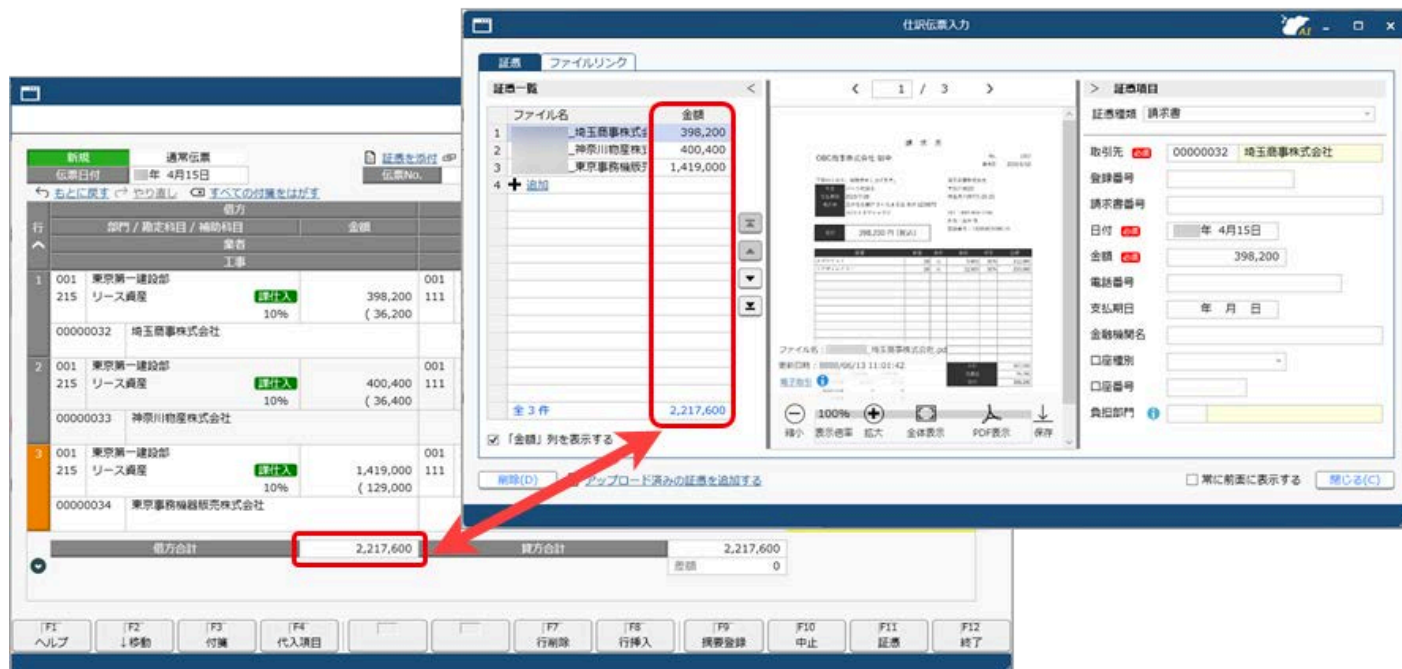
新規　通常伝票　証憑を添付
伝票日付　年 4月15日　伝票No.
もとに戻す　やり直し　すべての付箋をはがす

| 行 | 借方 | 金額 |
|---|---|---|
| | 部門 / 勘定科目 / 補助科目 | |
| | 業者 | |
| | 工事 | |
| 1 | 001 東京第一建設部 215 リース資産 課仕入 10% 00000032 埼玉商事株式会社 | 398,200 (36,200 |
| 2 | 001 東京第一建設部 215 リース資産 課仕入 10% 00000033 神奈川物産株式会社 | 400,400 (36,400 |
| 3 | 001 東京第一建設部 215 リース資産 課仕入 10% 00000034 東京事務機器販売株式会社 | 1,419,000 (129,000 |

001 111
001 111
001 111

借方合計 2,217,600　貸方合計 2,217,600
差額 0

F1 ヘルプ　F2 ↓移動　F3 付箋　F4 代入項目　F7 行削除　F8 行挿入　F9 摘要登録　F10 中止　F11 証憑　F12 終了

仕訳伝票入力
証憑　ファイルリンク
証憑一覧

| | ファイル名 | 金額 |
|---|---|---|
| 1 | _埼玉商事株式会 | 398,200 |
| 2 | _神奈川物産株式 | 400,400 |
| 3 | _東京事務機器販 | 1,419,000 |
| 4 | 追加 | |
| | 全 3 件 | 2,217,600 |

「金額」列を表示する
削除(D)　アップロード済みの証憑を追加する

1 / 3
請求書
OBC商事株式会社 御中
398,200 円 (税込)
ファイル名：_埼玉商事株式会社.pdf
更新日時：0000/06/13 11:01:42
電子取引
100%
縮小　表示倍率　拡大　全体表示　PDF表示　保存

証憑項目
証憑種類 請求書
取引先 必須 00000032 埼玉商事株式会社
登録番号
請求書番号
日付 必須 年 4月15日
金額 必須 398,200
電話番号
支払期日 年 月 日
金融機関名
口座種別
口座番号
負担部門
常に前面に表示する　閉じる(C)